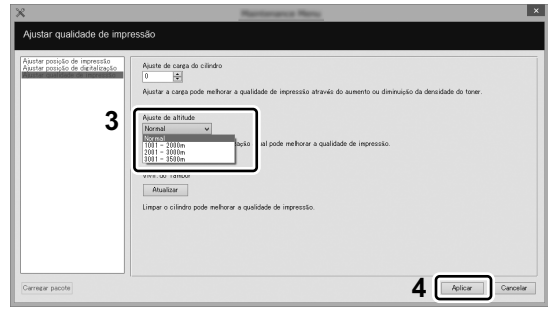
Maintenance Menu

Ajustar qualidade de impressão

Ajustar posição de impressão
Ajustar posição de digitalização

Ajuste de carga do cilindro
0

Ajustar a carga pode melhorar a qualidade de impressão através do aumento ou diminuição da densidade do toner.

3

Ajuste de altitude
Normal
Normal
1001 - 2000m
2001 - 3000m
3001 - 3500m

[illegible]ação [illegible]al pode melhorar a qualidade de impressão.

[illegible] do Tambor
Atualizar

Limpar o cilindro pode melhorar a qualidade de impressão.

Carregar pacote

4

Aplicar
Cancelar